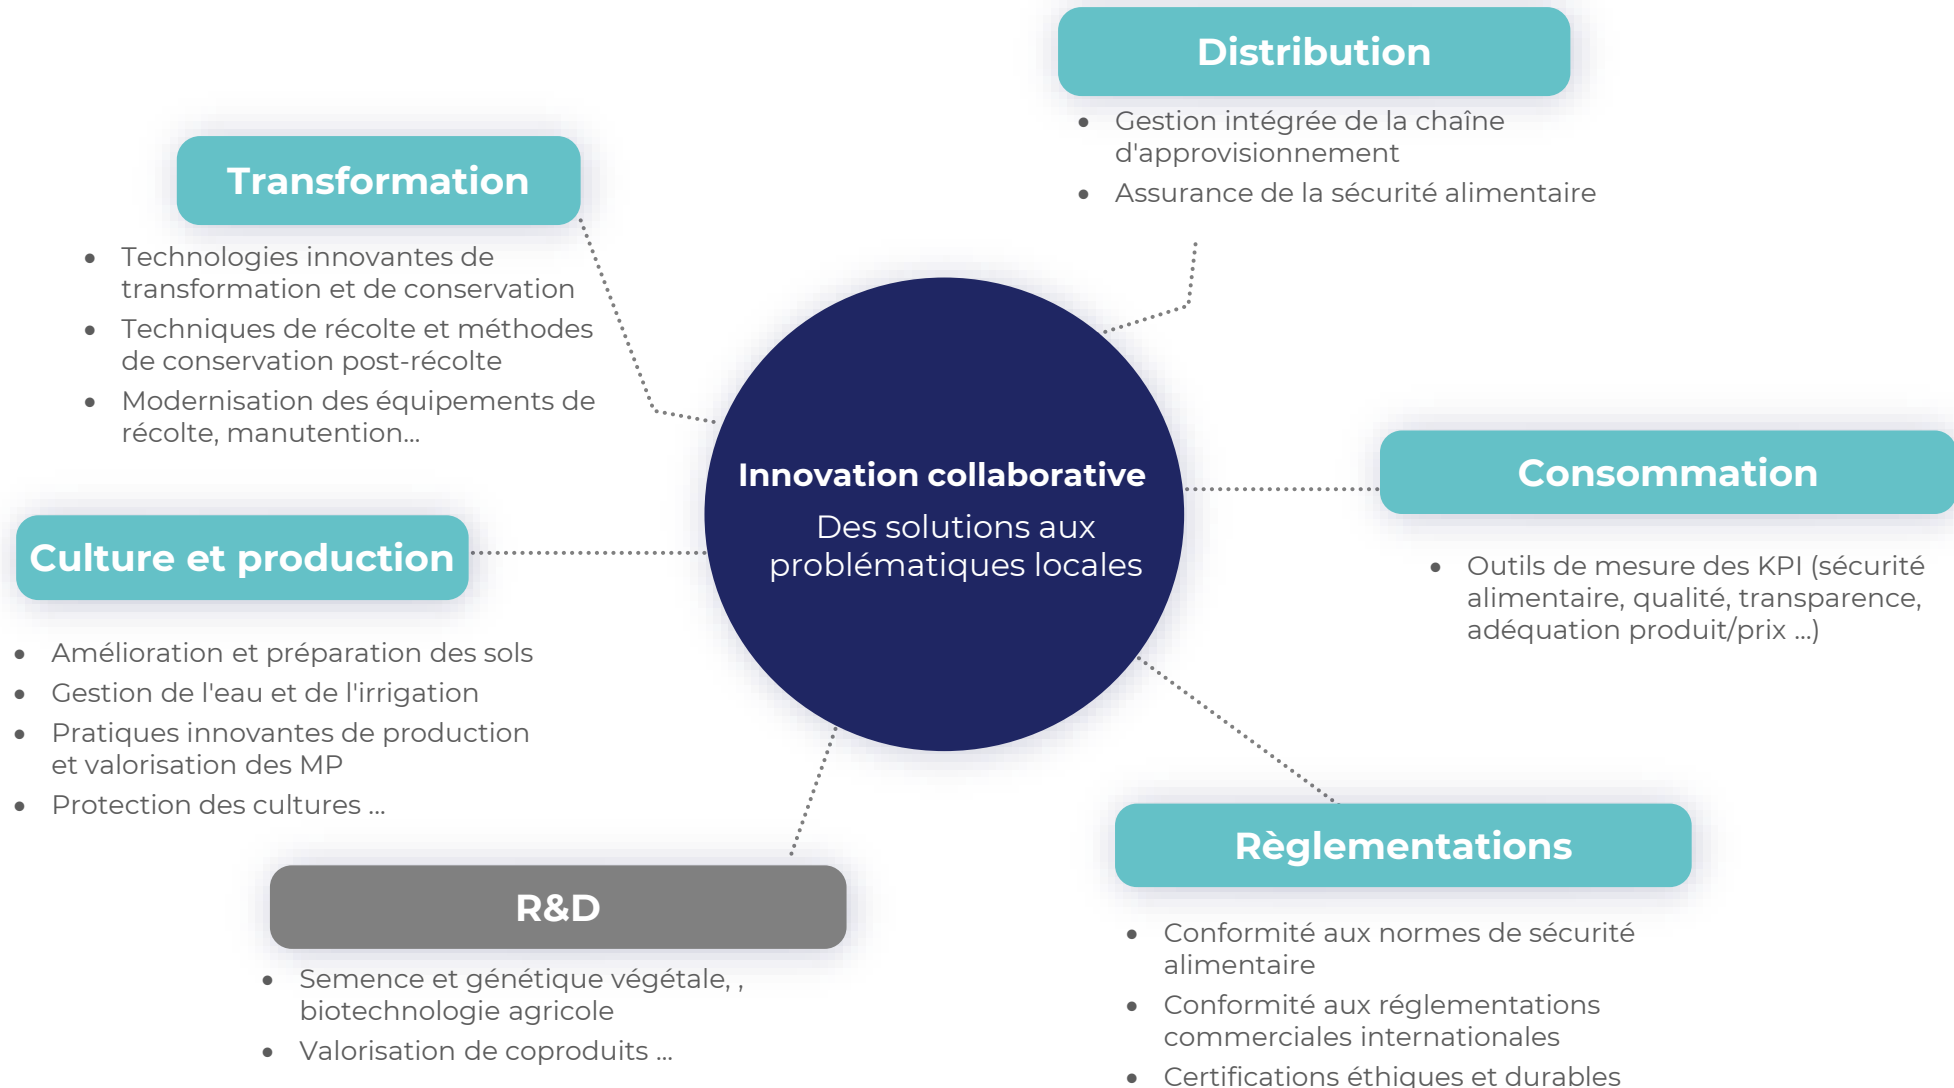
Distribution

- Gestion intégrée de la chaîne d'approvisionnement
- Assurance de la sécurité alimentaire

Transformation

- Technologies innovantes de transformation et de conservation
- Techniques de récolte et méthodes de conservation post-récolte
- Modernisation des équipements de récolte, manutention...

Innovation collaborative

Des solutions aux problématiques locales

Consommation

- Outils de mesure des KPI (sécurité alimentaire, qualité, transparence, adéquation produit/prix ...)

Culture et production

- Amélioration et préparation des sols
- Gestion de l'eau et de l'irrigation
- Pratiques innovantes de production et valorisation des MP
- Protection des cultures ...

R&D

- Semence et génétique végétale, , biotechnologie agricole
- Valorisation de coproduits ...

Règlementations

- Conformité aux normes de sécurité alimentaire
- Conformité aux réglementations commerciales internationales
- Certifications éthiques et durables